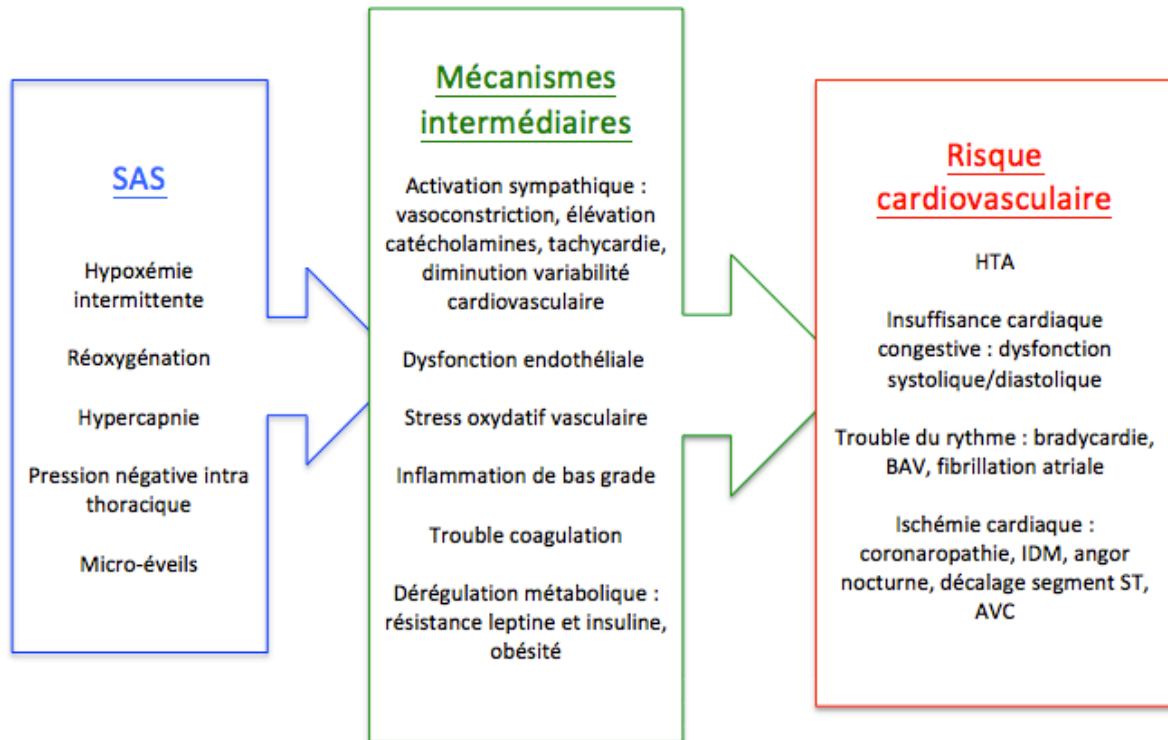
SAS

Hypoxémie intermittente

Réoxygénation

Hypercapnie

Pression négative intra thoracique

Micro-éveils

Mécanismes intermédiaires

Activation sympathique : vasoconstriction, élévation catécholamines, tachycardie, diminution variabilité cardiovasculaire

Dysfonction endothéliale

Stress oxydatif vasculaire

Inflammation de bas grade

Trouble coagulation

Dérégulation métabolique : résistance leptine et insuline, obésité

Risque cardiovasculaire

HTA

Insuffisance cardiaque congestive : dysfonction systolique/diastolique

Trouble du rythme : bradycardie, BAV, fibrillation atriale

Ischémie cardiaque : coronaropathie, IDM, angor nocturne, décalage segment ST, AVC